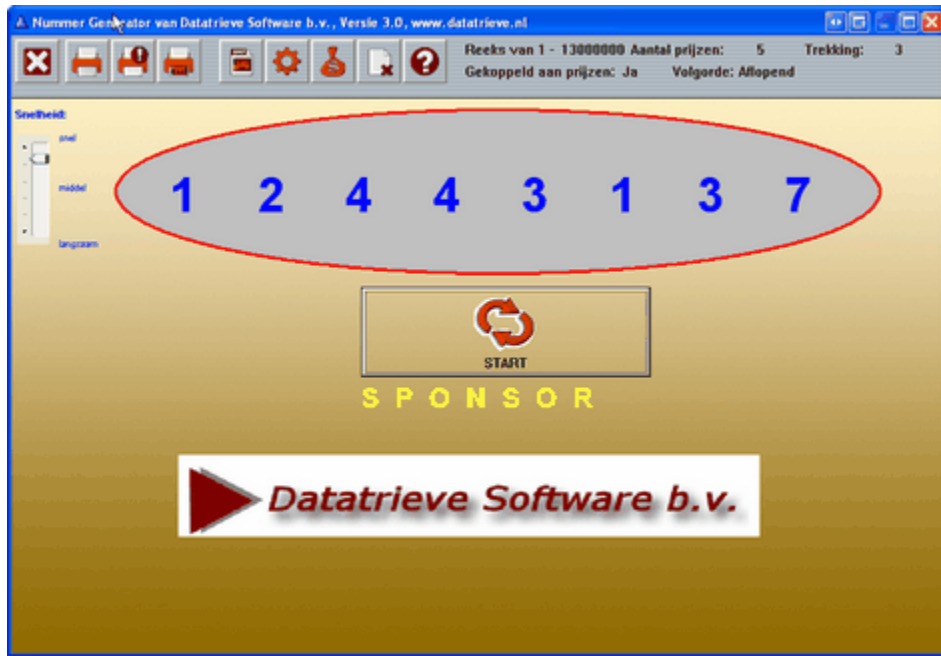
Nummer Generator van Datatrieve Software b.v., Versie 3.0, www.datatrieve.nl

Reeks van 1 - 13000000 Aantal prijzen: 5 Trekking: 3
Gekoppeld aan prijzen: Ja Volgorde: Aflopend

Snelheid:
snel
middel
langzaam

1 2 4 4 3 1 3 7

START

SPONSOR

Datatrieve Software b.v.